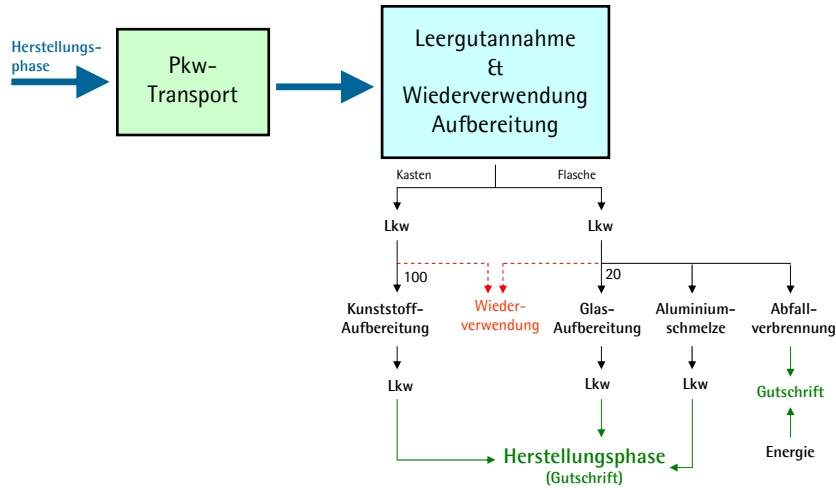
Herstellungsphase

Pkw-Transport

Leergutannahme & Wiederverwendung Aufbereitung

Kasten

Flasche

Lkw

Lkw

100

20

Kunststoff-Aufbereitung

Wiederverwendung

Glas-Aufbereitung

Aluminiumschmelze

Abfallverbrennung

Lkw

Lkw

Lkw

Gutschrift

Energie

Herstellungsphase
(Gutschrift)